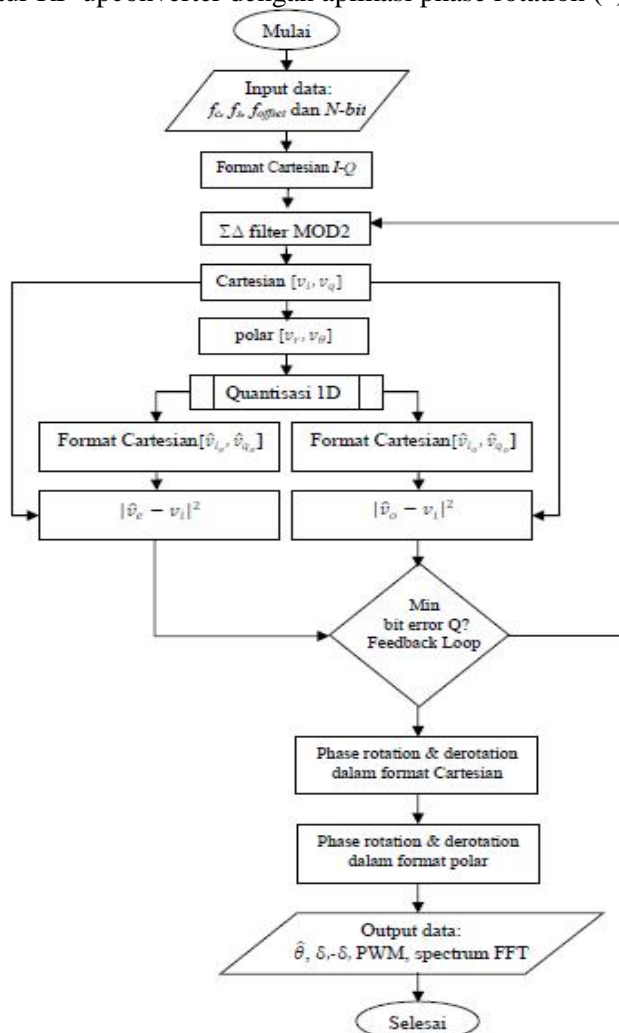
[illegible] upconverter dengan aplikasi phase rotation ( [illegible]

Mulai

Input data: $f_c$, $f_s$, $f_{offset}$ dan $N$-$bit$

Format Cartesian $I$-$Q$

$\Sigma\Delta$ filter MOD2

Cartesian $[v_I, v_Q]$

polar $[v_r, v_\theta]$

Quantisasi 1D

Format Cartesian$[\hat{v}_{I_e}, \hat{v}_{Q_e}]$

Format Cartesian$[\hat{v}_{I_o}, \hat{v}_{Q_o}]$

$|\hat{v}_e - v_i|^2$

$|\hat{v}_o - v_i|^2$

Min bit error Q? Feedback Loop

Phase rotation & derotation dalam format Cartesian

Phase rotation & derotation dalam format polar

Output data: $\hat{\theta}$, $\delta$,-$\delta$, PWM, spectrum FFT

Selesai